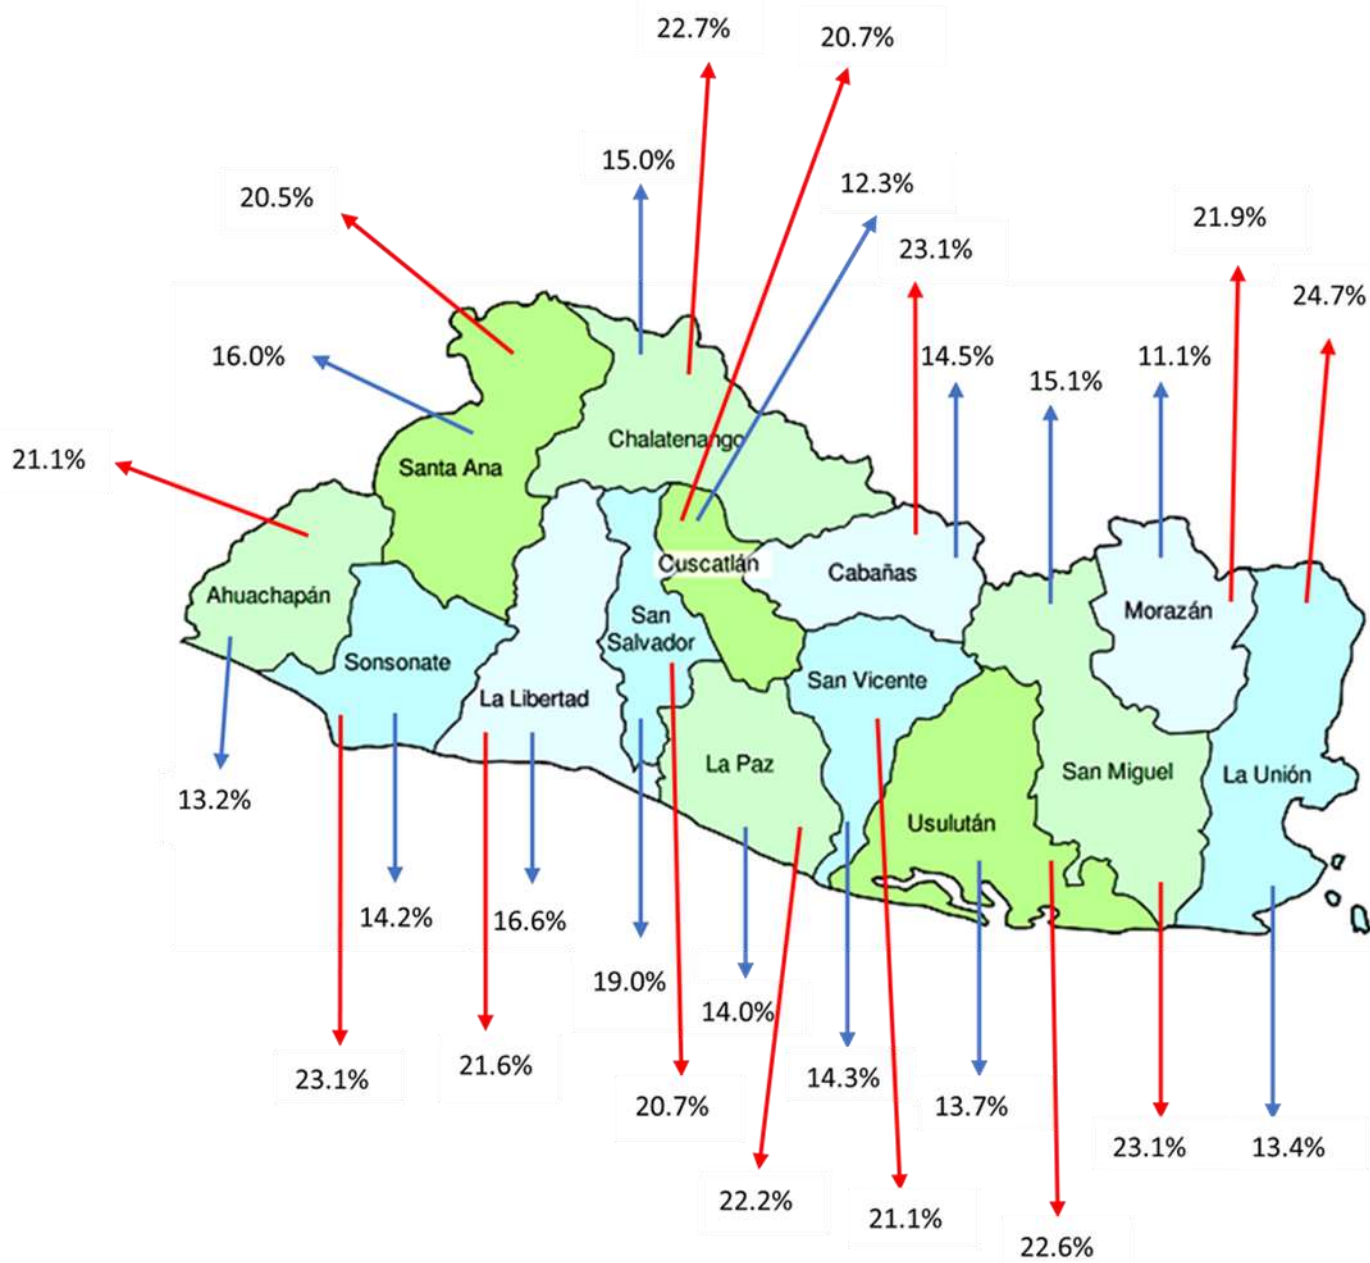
22.7%

20.7%

15.0%

12.3%

20.5%

23.1%

21.9%

24.7%

16.0%

14.5%

15.1%

11.1%

21.1%

Santa Ana

Chalatenango

Cuscatlán

Cabañas

Ahuachapán

Morazán

San Salvador

Sonsonate

San Vicente

La Libertad

La Paz

San Miguel

La Unión

Usulután

13.2%

14.2%

16.6%

19.0%

14.0%

14.3%

13.7%

23.1%

21.6%

20.7%

22.2%

21.1%

22.6%

23.1%

13.4%